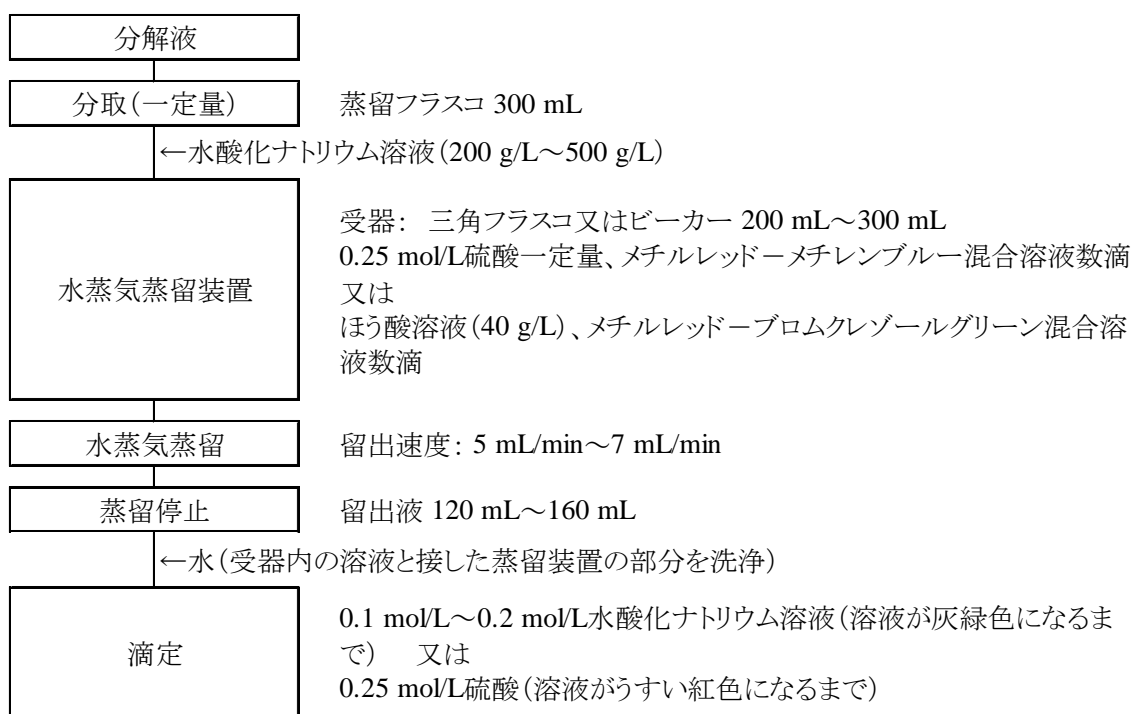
分解液

分取（一定量）　蒸留フラスコ 300 mL

←水酸化ナトリウム溶液（200 g/L～500 g/L）

水蒸気蒸留装置

受器：三角フラスコ又はビーカー 200 mL～300 mL
0.25 mol/L硫酸一定量、メチルレッド－メチレンブルー混合溶液数滴
又は
ほう酸溶液（40 g/L）、メチルレッド－ブロムクレゾールグリーン混合溶液数滴

水蒸気蒸留　留出速度: 5 mL/min～7 mL/min

蒸留停止　留出液 120 mL～160 mL

←水（受器内の溶液と接した蒸留装置の部分を洗浄）

滴定

0.1 mol/L～0.2 mol/L水酸化ナトリウム溶液（溶液が灰緑色になるまで）　又は
0.25 mol/L硫酸（溶液がうすい紅色になるまで）